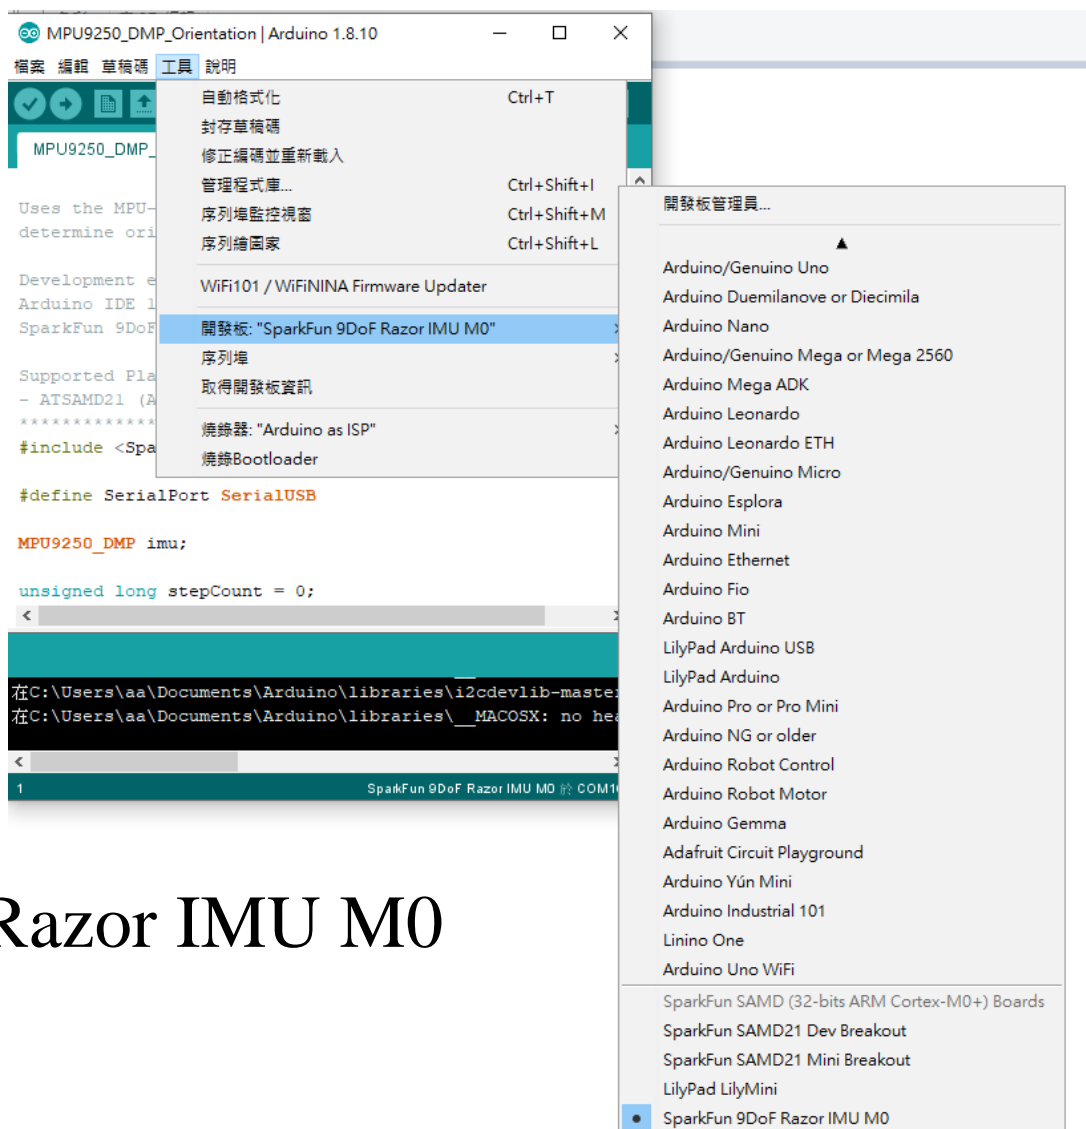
MPU9250_DMP_Orientation | Arduino 1.8.10

檔案 編輯 草稿碼 工具 說明

MPU9250_DMP_

Uses the MPU-
determine ori

Development e
Arduino IDE 1
SparkFun 9DoF

Supported Pla
- ATSAMD21 (A
*************
#include <Spa

#define SerialPort SerialUSB

MPU9250_DMP imu;

unsigned long stepCount = 0;

在C:\Users\aa\Documents\Arduino\libraries\i2cdevlib-maste
在C:\Users\aa\Documents\Arduino\libraries\__MACOSX: no hea

1 SparkFun 9DoF Razor IMU M0 於 COM1

自動格式化 Ctrl+T
封存草稿碼
修正編碼並重新載入
管理程式庫... Ctrl+Shift+I
序列埠監控視窗 Ctrl+Shift+M
序列繪圖家 Ctrl+Shift+L
WiFi101 / WiFiNINA Firmware Updater
開發板: "SparkFun 9DoF Razor IMU M0"
序列埠
取得開發板資訊
燒錄器: "Arduino as ISP"
燒錄Bootloader

開發板管理員...
Arduino/Genuino Uno
Arduino Duemilanove or Diecimila
Arduino Nano
Arduino/Genuino Mega or Mega 2560
Arduino Mega ADK
Arduino Leonardo
Arduino Leonardo ETH
Arduino/Genuino Micro
Arduino Esplora
Arduino Mini
Arduino Ethernet
Arduino Fio
Arduino BT
LilyPad Arduino USB
LilyPad Arduino
Arduino Pro or Pro Mini
Arduino NG or older
Arduino Robot Control
Arduino Robot Motor
Arduino Gemma
Adafruit Circuit Playground
Arduino Yún Mini
Arduino Industrial 101
Linino One
Arduino Uno WiFi
SparkFun SAMD (32-bits ARM Cortex-M0+) Boards
SparkFun SAMD21 Dev Breakout
SparkFun SAMD21 Mini Breakout
LilyPad LilyMini
SparkFun 9DoF Razor IMU M0

Razor IMU M0